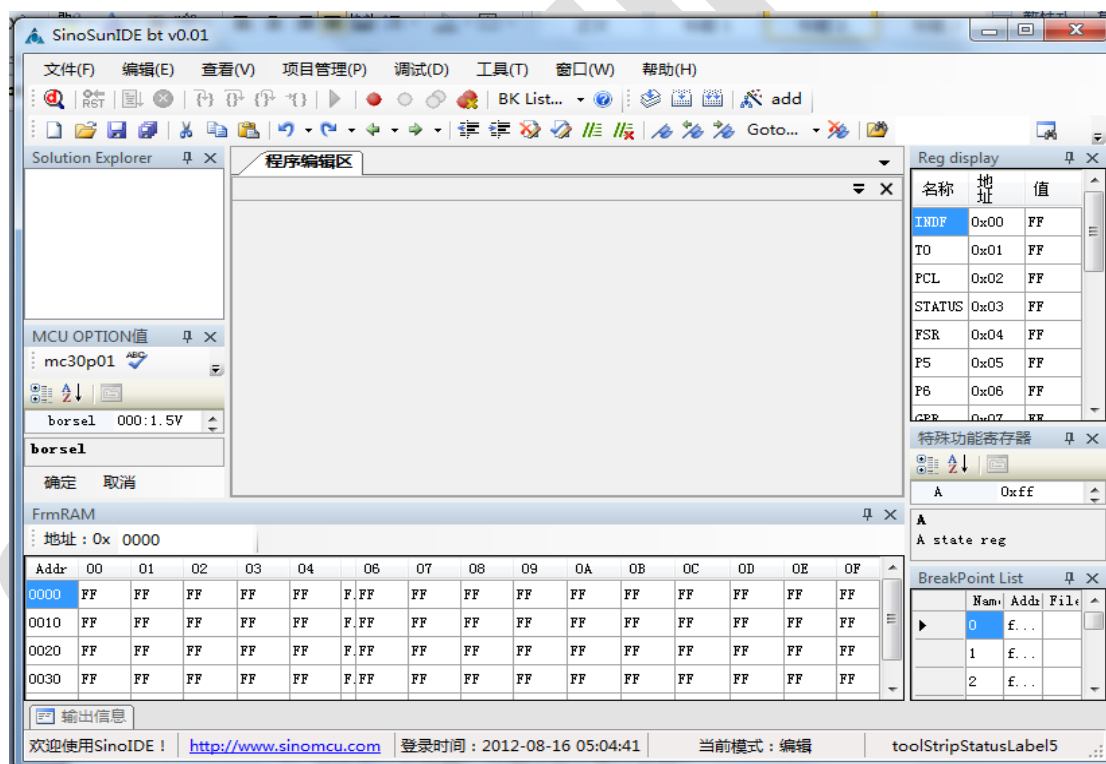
SinoSunIDE bt v0.01

文件(F) 编辑(E) 查看(V) 项目管理(P) 调试(D) 工具(T) 窗口(W) 帮助(H)

RST BK List... add

Goto...

Solution Explorer

程序编辑区

Reg display

| 名称 | 地址 | 值 |
|---|---|---|
| INDF | 0x00 | FF |
| T0 | 0x01 | FF |
| PCL | 0x02 | FF |
| STATUS | 0x03 | FF |
| FSR | 0x04 | FF |
| P5 | 0x05 | FF |
| P6 | 0x06 | FF |
| GPR | 0x07 | FF |

MCU OPTION值

mc30p01

borsel 000:1.5V

borsel

确定 取消

特殊功能寄存器

A 0xff

A
A state reg

FrmRAM

地址：0x 0000

| Addr | 00 | 01 | 02 | 03 | 04 | 05 | 06 | 07 | 08 | 09 | 0A | 0B | 0C | 0D | 0E | 0F |
|---|---|---|---|---|---|---|---|---|---|---|---|---|---|---|---|---|
| 0000 | FF | FF | FF | FF | FF | F | FF | FF | FF | FF | FF | FF | FF | FF | FF | FF |
| 0010 | FF | FF | FF | FF | FF | F | FF | FF | FF | FF | FF | FF | FF | FF | FF | FF |
| 0020 | FF | FF | FF | FF | FF | F | FF | FF | FF | FF | FF | FF | FF | FF | FF | FF |
| 0030 | FF | FF | FF | FF | FF | F | FF | FF | FF | FF | FF | FF | FF | FF | FF | FF |

BreakPoint List

| | Nam | Addr | File |
|---|---|---|---|
| ▶ | 0 | f... | |
| | 1 | f... | |
| | 2 | f... | |

输出信息

欢迎使用SinoIDE！ http://www.sinomcu.com 登录时间：2012-08-16 05:04:41 当前模式：编辑 toolStripStatusLabel5